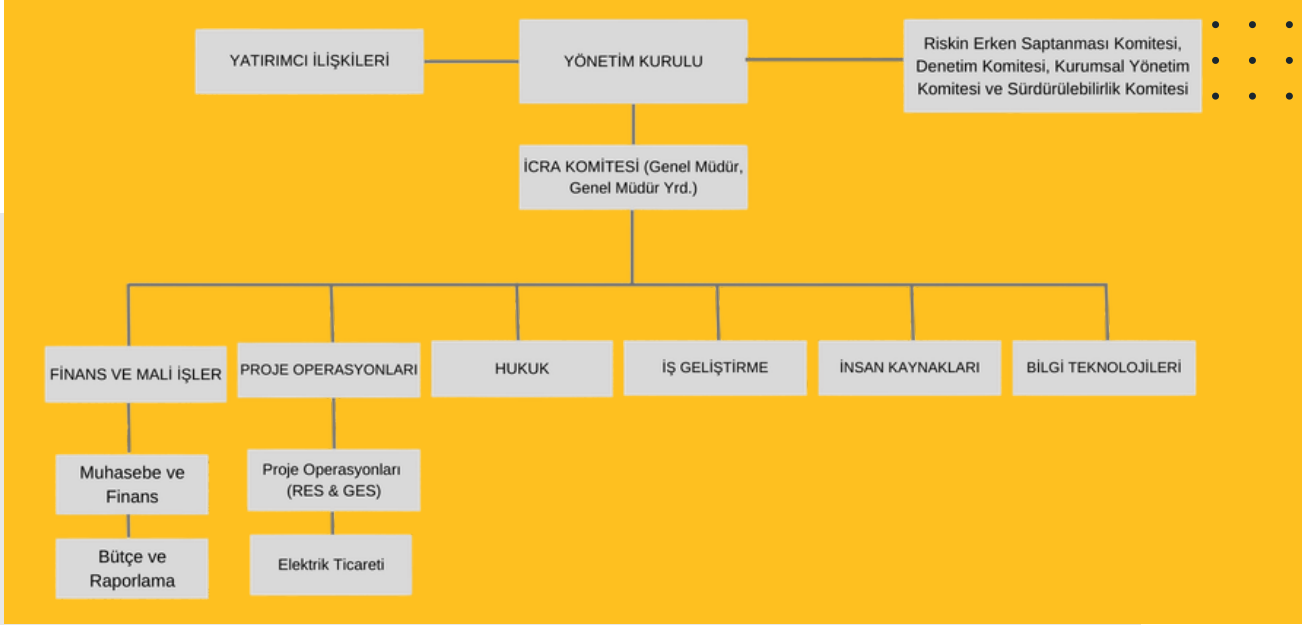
YATIRIMCI İLİŞKİLERİ

YÖNETİM KURULU

Riskin Erken Saptanması Komitesi, Denetim Komitesi, Kurumsal Yönetim Komitesi ve Sürdürülebilirlik Komitesi

İCRA KOMİTESİ (Genel Müdür, Genel Müdür Yrd.)

FİNANS VE MALİ İŞLER

PROJE OPERASYONLARI

HUKUK

İŞ GELİŞTİRME

İNSAN KAYNAKLARI

BİLGİ TEKNOLOJİLERİ

Muhasebe ve Finans

Bütçe ve Raporlama

Proje Operasyonları (RES & GES)

Elektrik Ticareti